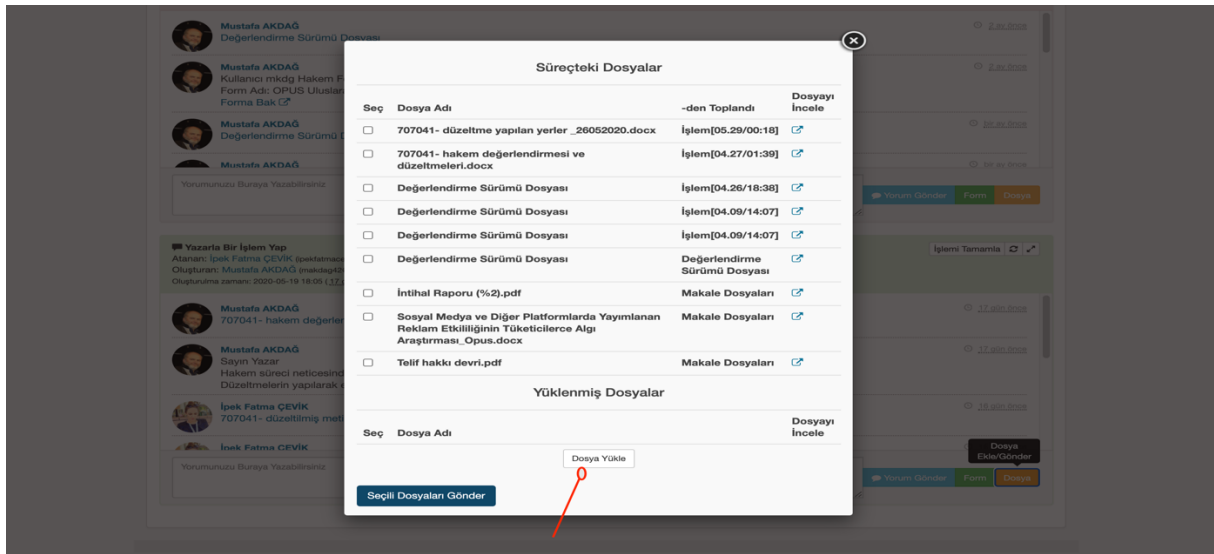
Mustafa AKDAĞ
Değerlendirme Sürümü Dosyası

Mustafa AKDAĞ
Kullanıcı mkdg Hakem F
Form Adı: OPUS Uluslar
Forma Bak

Mustafa AKDAĞ
Değerlendirme Sürümü D

Mustafa AKDAĞ

Yorumunuzu Buraya Yazabilirsiniz

2 ay önce
2 ay önce
bir ay önce

Yorum Gönder Form Dosya

Yazarla Bir İşlem Yap
Atanan: İpek Fatma ÇEVİK
Oluşturan: Mustafa AKDAĞ
Oluşturulma zamanı: 2020-05-19 18:05

İşlemi Tamamla

Mustafa AKDAĞ
707041- hakem değerler

Mustafa AKDAĞ
Sayın Yazar
Hakem süreci neticesind
Düzeltmelerin yapılarak

İpek Fatma ÇEVİK
707041- düzeltilmiş meti

İpek Fatma ÇEVİK

Yorumunuzu Buraya Yazabilirsiniz

17 gün önce
17 gün önce
16 gün önce

Dosya Ekle/Gönder

Yorum Gönder Form Dosya

Süreçteki Dosyalar

| Seç | Dosya Adı | -den Toplandı | Dosyayı İncele |
|---|---|---|---|
| ☐ | 707041- düzeltme yapılan yerler _26052020.docx | İşlem[05.29/00:18] | |
| ☐ | 707041- hakem değerlendirmesi ve düzeltmeleri.docx | İşlem[04.27/01:39] | |
| ☐ | Değerlendirme Sürümü Dosyası | İşlem[04.26/18:38] | |
| ☐ | Değerlendirme Sürümü Dosyası | İşlem[04.09/14:07] | |
| ☐ | Değerlendirme Sürümü Dosyası | İşlem[04.09/14:07] | |
| ☐ | Değerlendirme Sürümü Dosyası | Değerlendirme Sürümü Dosyası | |
| ☐ | İntihal Raporu (%2).pdf | Makale Dosyaları | |
| ☐ | Sosyal Medya ve Diğer Platformlarda Yayımlanan Reklam Etkililiğinin Tüketicilerce Algı Araştırması_Opus.docx | Makale Dosyaları | |
| ☐ | Telif hakkı devri.pdf | Makale Dosyaları | |

Yüklenmiş Dosyalar

| Seç | Dosya Adı | Dosyayı İncele |
|---|---|---|

Dosya Yükle

Seçili Dosyaları Gönder